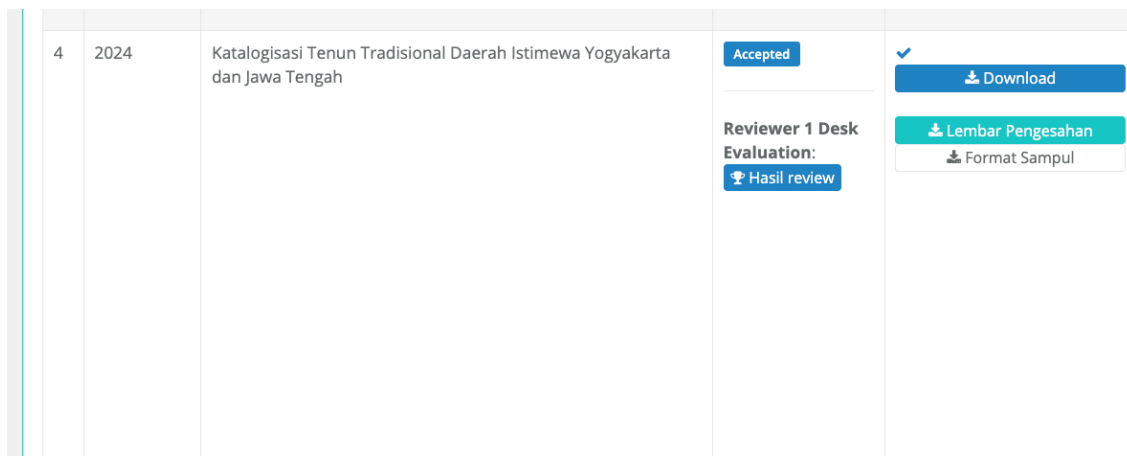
| | | | | |
|---|---|---|---|---|
| 4 | 2024 | Katalogisasi Tenun Tradisional Daerah Istimewa Yogyakarta dan Jawa Tengah | Accepted<br><br>**Reviewer 1 Desk Evaluation**:<br>Hasil review | ✔<br>Download<br><br>Lembar Pengesahan<br>Format Sampul |